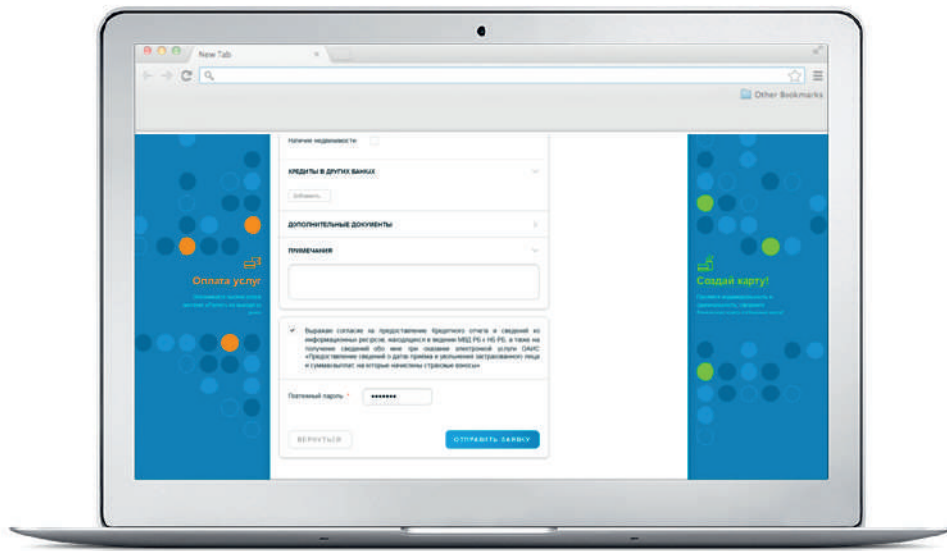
New Tab

Other Bookmarks

Наличие недвижимости

КРЕДИТЫ В ДРУГИХ БАНКАХ

Добавить

ДОПОЛНИТЕЛЬНЫЕ ДОКУМЕНТЫ

ПРИМЕЧАНИЯ

Выражаю согласие на предоставление Кредитного отчета и сведений из информационных ресурсов, находящихся в ведении МВД РБ и НБ РБ, а также на получение сведений обо мне при оказании электронной услуги ОАИС «Предоставление сведений о датах приема и увольнения застрахованного лица и суммах выплат, на которые начислены страховые взносы»

Постоянный пароль *

ВЕРНУТЬСЯ

ОТПРАВИТЬ ЗАЯВКУ

Оплата услуг

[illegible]

Создай карту!

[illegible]